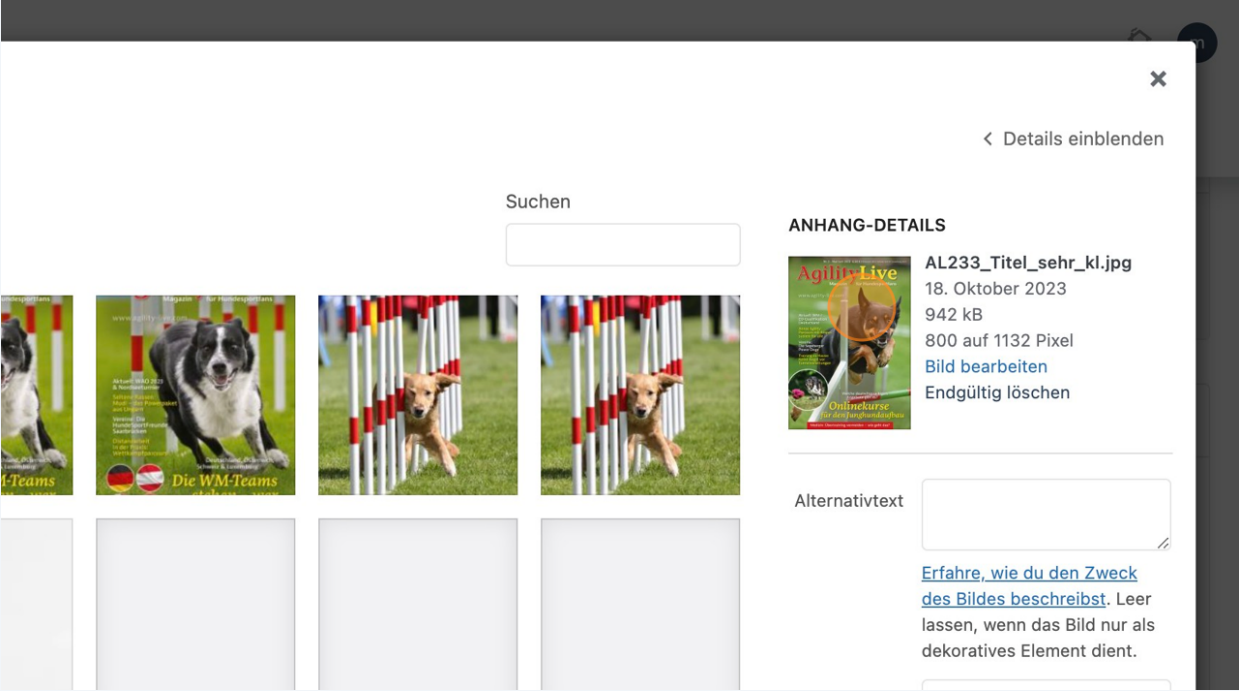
×

< Details einblenden

Suchen

ANHANG-DETAILS

AgilityLive

Magazin für Hundesportfans

Die WM-Teams

Onlinekurse für den Junghundaufbau

AL233_Titel_sehr_kl.jpg
18. Oktober 2023
942 kB
800 auf 1132 Pixel
Bild bearbeiten
Endgültig löschen

Alternativtext

Erfahre, wie du den Zweck des Bildes beschreibst. Leer lassen, wenn das Bild nur als dekoratives Element dient.